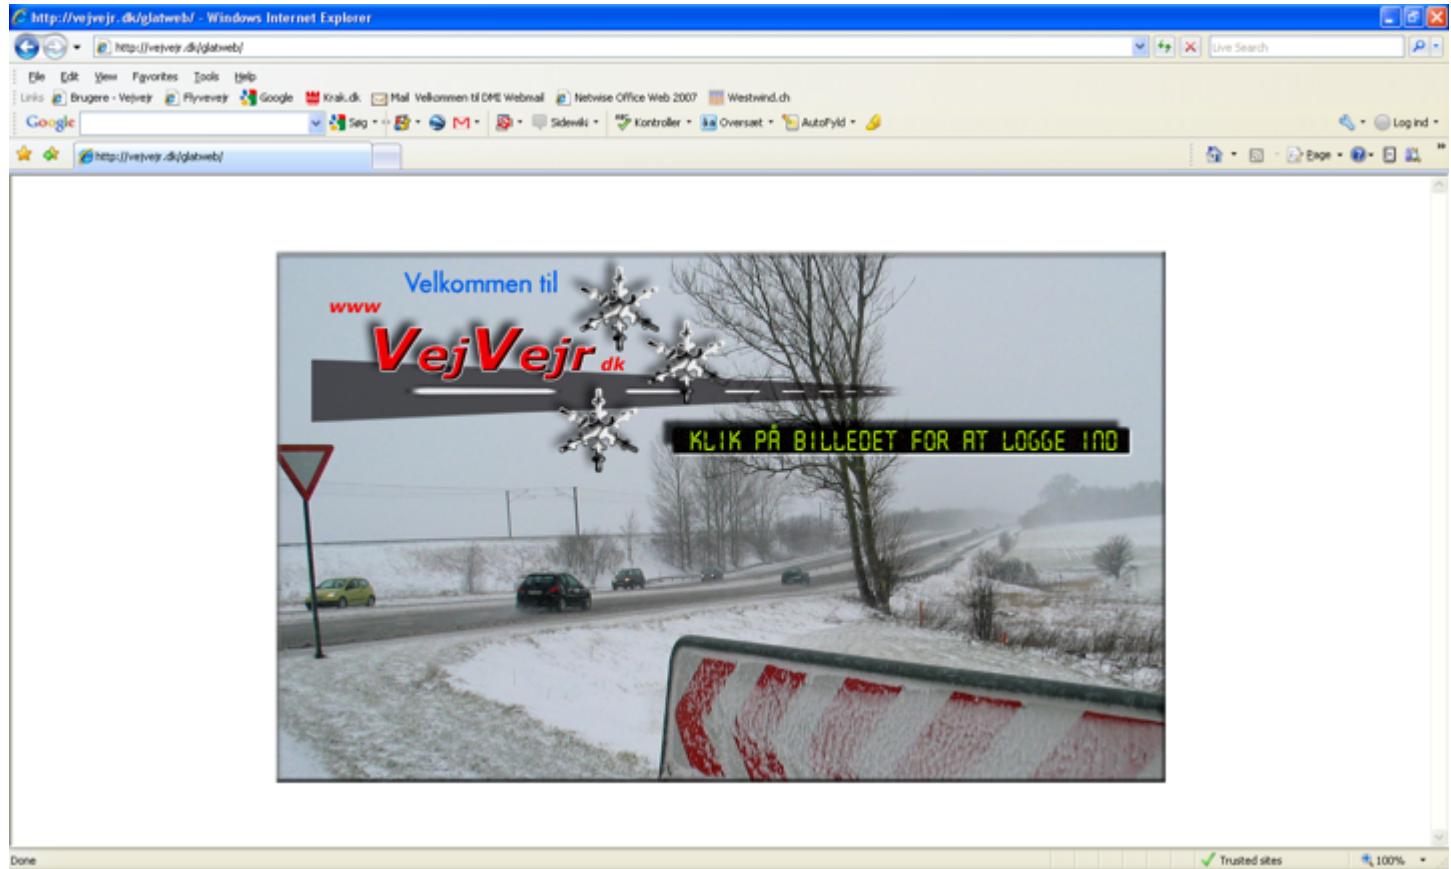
http://vejvejr.dk/glatweb/ - Windows Internet Explorer

http://vejvejr.dk/glatweb/

Live Search

File Edit View Favorites Tools Help

Links Brugere - Vejvejr Flyvevejr Google Krak.dk Mail Velkommen til DMI Webmail Netwise Office Web 2007 Westwind.ch

Google Søg Sidevisk Kontroller Oversæt AutoFyld Log ind

http://vejvejr.dk/glatweb/

Page

Velkommen til

www

VejVejr dk

KLIK PÅ BILLEDET FOR AT LOGGE IND

Done Trusted sites 100%